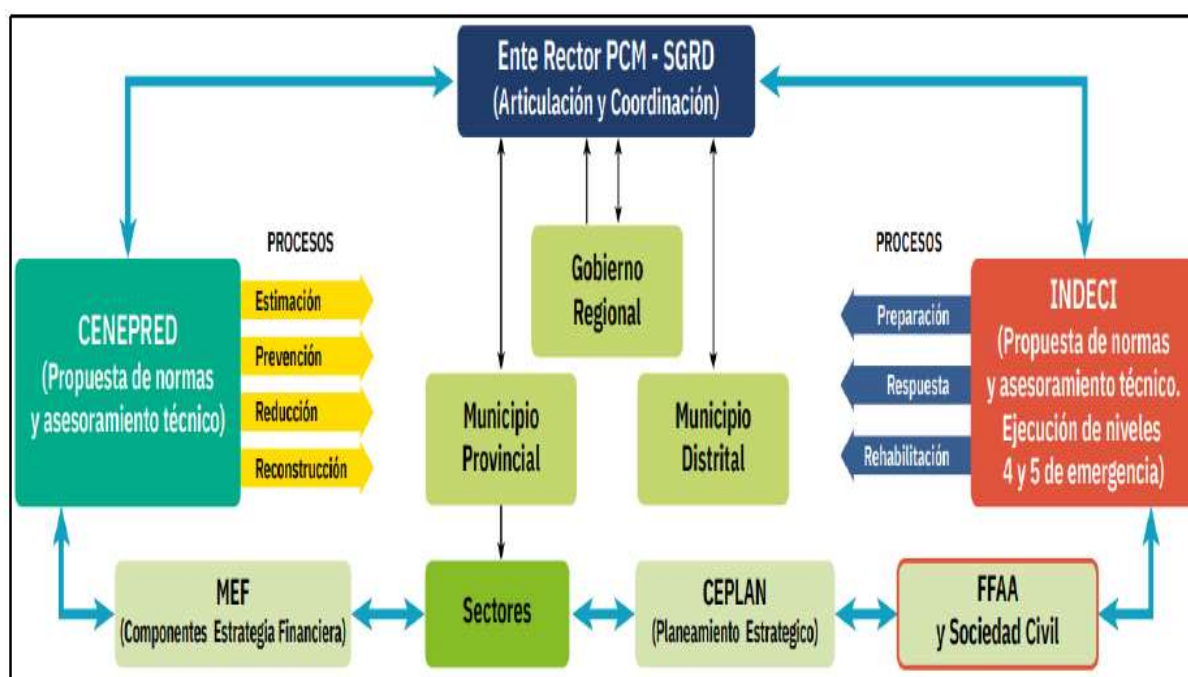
Ente Rector PCM - SGRD
(Articulación y Coordinación)

PROCESOS

CENEPRED
(Propuesta de normas y asesoramiento técnico)

Estimación
Prevención
Reducción
Reconstrucción

Gobierno Regional

Municipio Provincial

Municipio Distrital

PROCESOS

Preparación
Respuesta
Rehabilitación

INDECI
(Propuesta de normas y asesoramiento técnico. Ejecución de niveles 4 y 5 de emergencia)

MEF
(Componentes Estrategia Financiera)

Sectores

CEPLAN
(Planeamiento Estrategico)

FFAA
y Sociedad Civil